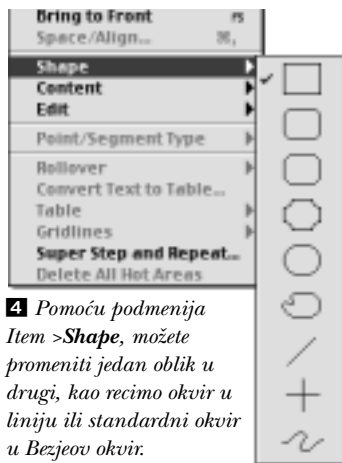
Bring to Front F5
Space/Align... ⌘,
Shape
Content
Edit
Point/Segment Type
Rollover
Convert Text to Table...
Table
Gridlines
Super Step and Repeat...
Delete All Hot Areas

4 Pomoću podmenija Item >**Shape**, možete promeniti jedan oblik u drugi, kao recimo okvir u liniju ili standardni okvir u Bezjeov okvir.